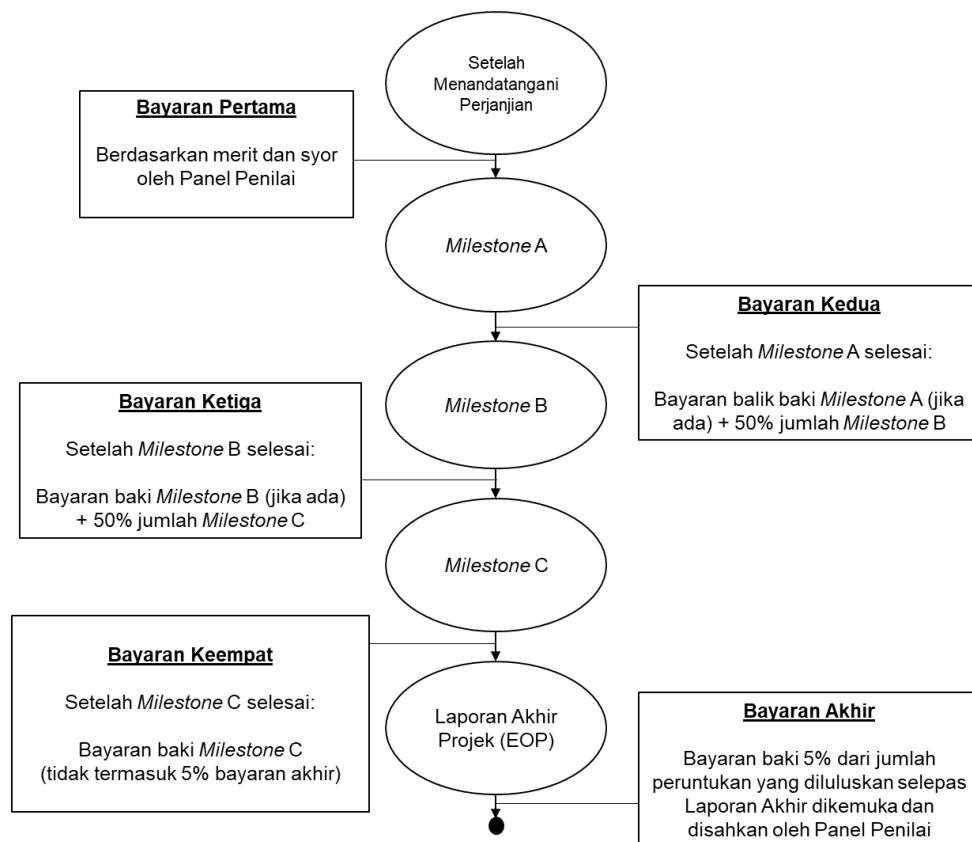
Setelah Menandatangani Perjanjian

**Bayaran Pertama**

Berdasarkan merit dan syor oleh Panel Penilai

*Milestone* A

**Bayaran Kedua**

Setelah *Milestone* A selesai:

Bayaran balik baki *Milestone* A (jika ada) + 50% jumlah *Milestone* B

*Milestone* B

**Bayaran Ketiga**

Setelah *Milestone* B selesai:

Bayaran baki *Milestone* B (jika ada) + 50% jumlah *Milestone* C

*Milestone* C

**Bayaran Keempat**

Setelah *Milestone* C selesai:

Bayaran baki *Milestone* C (tidak termasuk 5% bayaran akhir)

Laporan Akhir Projek (EOP)

**Bayaran Akhir**

Bayaran baki 5% dari jumlah peruntukan yang diluluskan selepas Laporan Akhir dikemuka dan disahkan oleh Panel Penilai